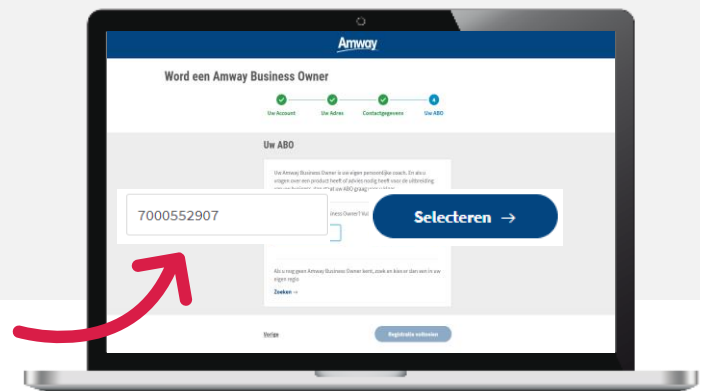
Amway

Word een Amway Business Owner

Uw Account
Uw Adres
Contactgegevens
Uw ABO

Uw ABO

Uw Amway Business Owner is uw eigen persoonlijke coach. En als u vragen over een product heeft of advies nodig heeft voor de uitbreiding van uw business, dan staat uw ABO graag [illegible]

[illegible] iness Owner? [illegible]

7000552907

Selecteren →

Als u nog geen Amway Business Owner kent, zoek en kies er dan een in uw eigen regio

Zoeken →

Vorige

Registratie voltooien